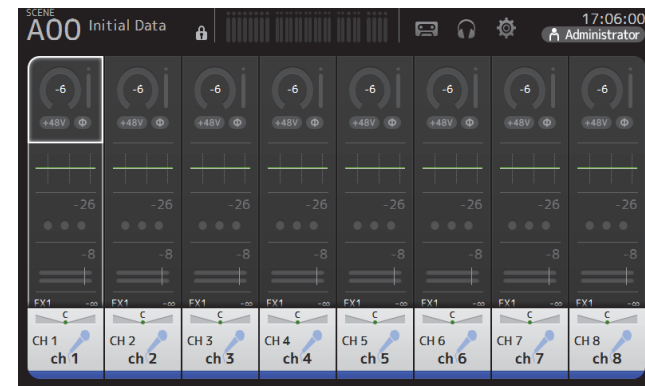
SCENE
A00 Initial Data

17:06:00
Administrator

-6
+48V Φ
-26
-8
FX1 -∞
C
CH 1
ch 1

-6
+48V Φ
-26
-8
FX1 -∞
C
CH 2
ch 2

-6
+48V Φ
-26
-8
FX1 -∞
C
CH 3
ch 3

-6
+48V Φ
-26
-8
FX1 -∞
C
CH 4
ch 4

-6
+48V Φ
-26
-8
FX1 -∞
C
CH 5
ch 5

-6
+48V Φ
-26
-8
FX1 -∞
C
CH 6
ch 6

-6
+48V Φ
-26
-8
FX1 -∞
C
CH 7
ch 7

-6
+48V Φ
-26
-8
FX1 -∞
C
CH 8
ch 8